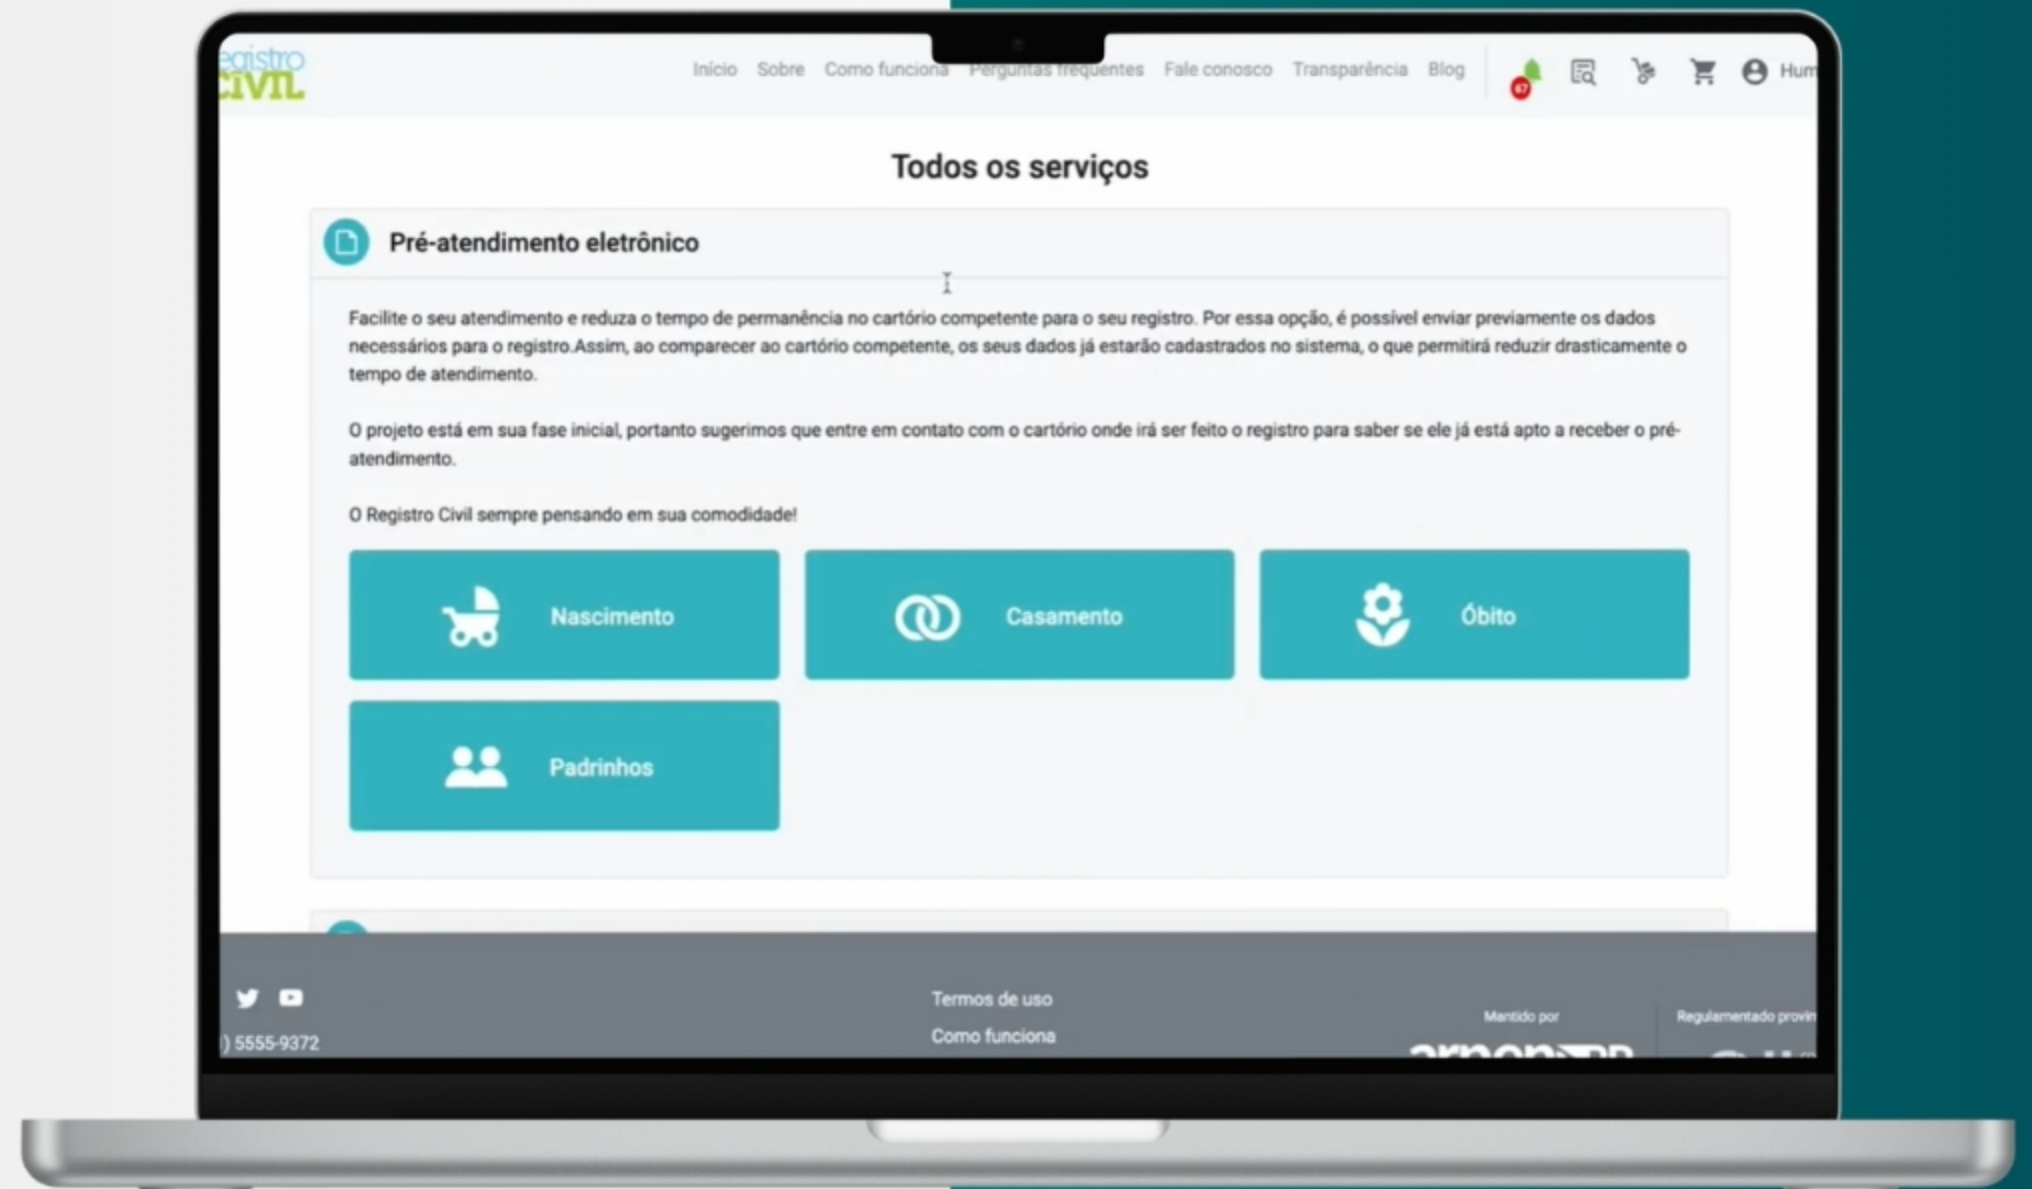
egistro CIVIL

Início Sobre Como funciona Perguntas frequentes Fale conosco Transparência Blog

67

Hum

Todos os serviços

Pré-atendimento eletrônico

Facilite o seu atendimento e reduza o tempo de permanência no cartório competente para o seu registro. Por essa opção, é possível enviar previamente os dados necessários para o registro.Assim, ao comparecer ao cartório competente, os seus dados já estarão cadastrados no sistema, o que permitirá reduzir drasticamente o tempo de atendimento.

O projeto está em sua fase inicial, portanto sugerimos que entre em contato com o cartório onde irá ser feito o registro para saber se ele já está apto a receber o pré-atendimento.

O Registro Civil sempre pensando em sua comodidade!

Nascimento

Casamento

Óbito

Padrinhos

Termos de uso

Como funciona

) 5555-9372

Mantido por

Regulamentado provin

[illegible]